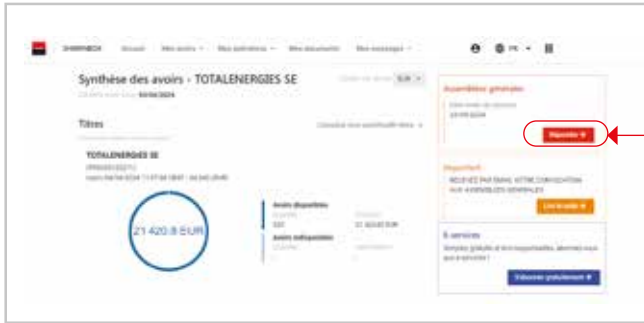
SHAREINBOX Accueil Mes avoirs Mes opérations Mes documents Mes messages

FR

Synthèse des avoirs - TOTALENERGIES SE

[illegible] 30/04/2024

EUR

Titres

Consulter mes portefeuilles titres

TOTALENERGIES SE

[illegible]

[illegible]

21 420.8 EUR

Avoirs disponibles

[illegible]

21 420.80 EUR

Avoirs indisponibles

Assemblées générales

Date limite de réponse

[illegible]

Répondre

Important

RECEVEZ PAR EMAIL VOTRE CONVOCATION AUX ASSEMBLEES GENERALES

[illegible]

E-services

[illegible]

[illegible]